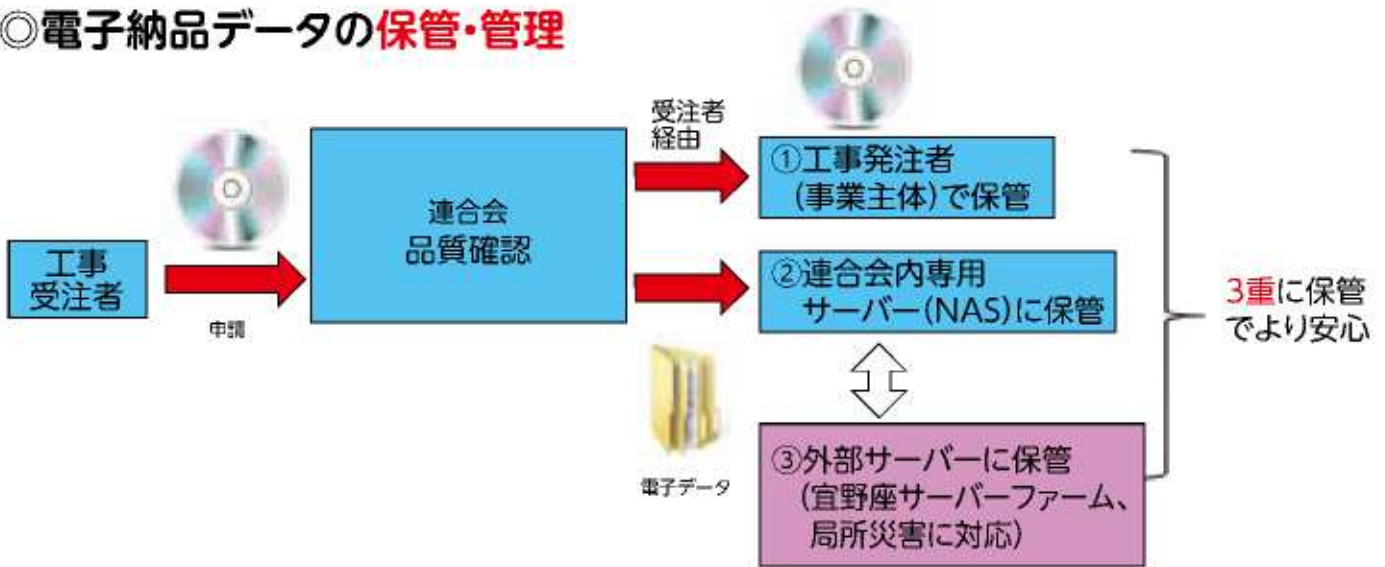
◎電子納品データの保管・管理

工事
受注者

申請

連合会
品質確認

受注者
経由

①工事発注者
（事業主体）で保管

②連合会内専用
サーバー（NAS）に保管

③外部サーバーに保管
（宜野座サーバーファーム、
局所災害に対応）

電子データ

3重に保管
でより安心